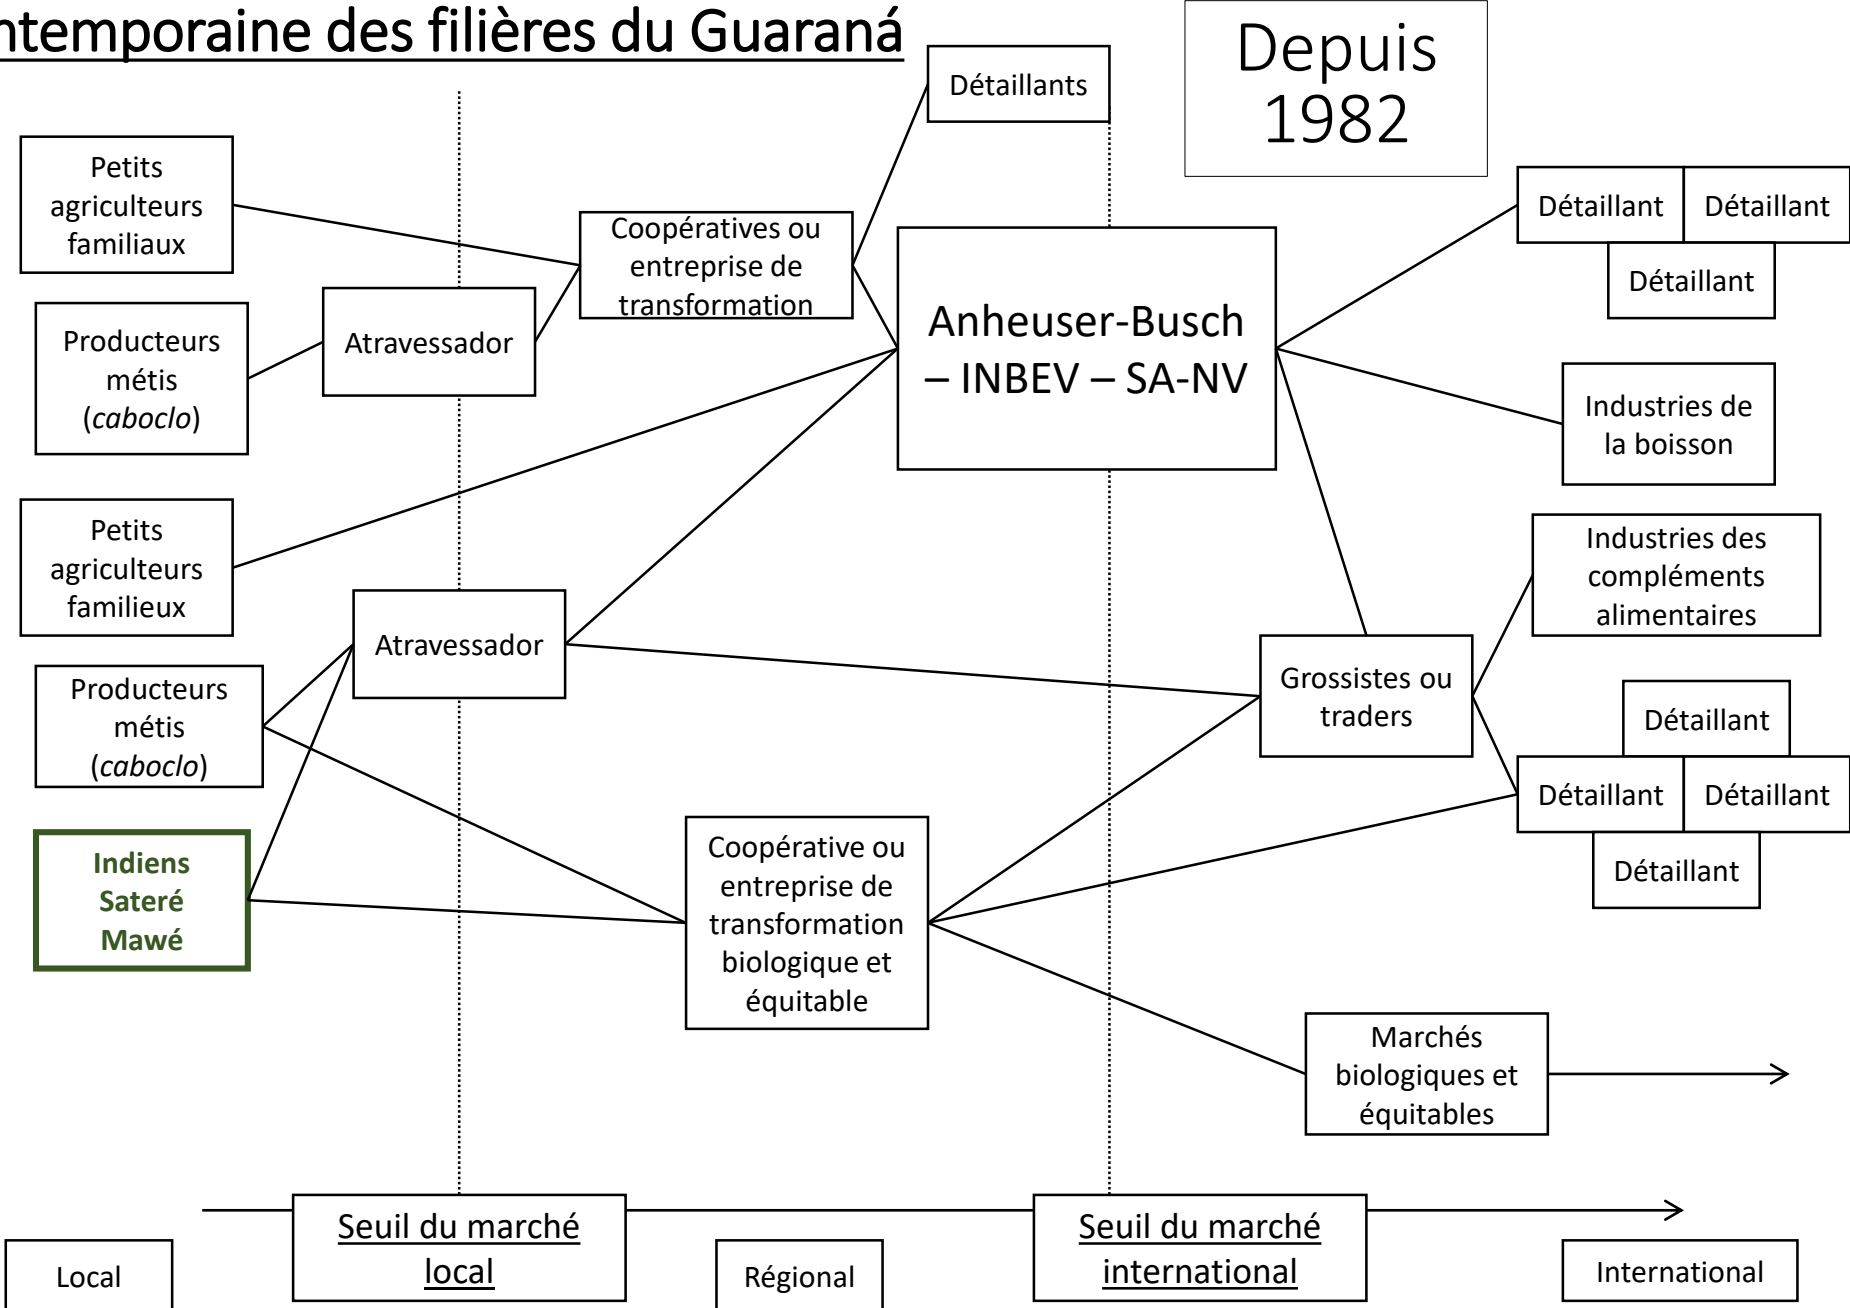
ntemporaine des filières du Guaraná

Depuis 1982

Détaillants

Petits agriculteurs familiaux

Coopératives ou entreprise de transformation

Producteurs métis (*caboclo*)

Atravessador

Anheuser-Busch – INBEV – SA-NV

Détaillant

Détaillant

Détaillant

Industries de la boisson

Petits agriculteurs familieux

Industries des compléments alimentaires

Atravessador

Grossistes ou traders

Producteurs métis (*caboclo*)

Détaillant

Détaillant

Détaillant

Détaillant

Indiens Sateré Mawé

Coopérative ou entreprise de transformation biologique et équitable

Marchés biologiques et équitables

Seuil du marché local

Seuil du marché international

Local

Régional

International